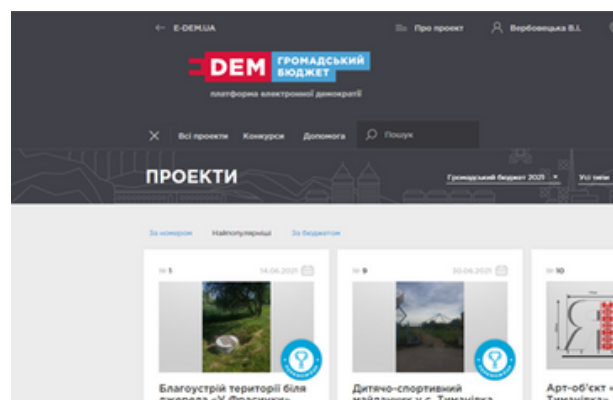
← E-DEM.UA

Про проект

Вербовецька В.І.

DEM ГРОМАДСЬКИЙ БЮДЖЕТ

платформа електронної демократії

Всі проекти Конкурси Допомога Пошук

ПРОЕКТИ

Громадський бюджет 2021

Усі теми

За номером Найпопулярніші За бюджетом

№ 1 14.06.2021

Благоустрій території біля джерела «У Франчинки»

№ 9 30.06.2021

Дитячо-спортивний майданчик у с. Тиманівка

№ 10

Арт-об'єкт « Тиманівка»